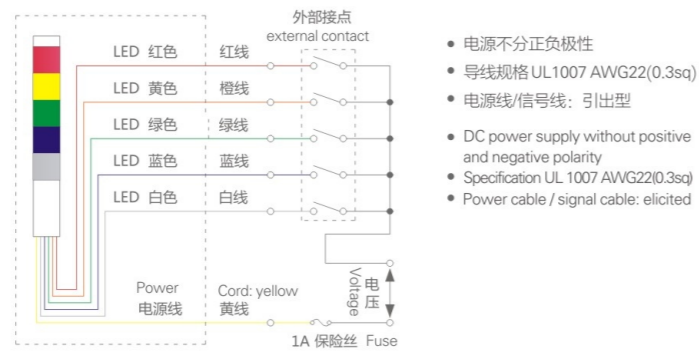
外部接点
external contact

LED 红色 红线
LED 黄色 橙线
LED 绿色 绿线
LED 蓝色 蓝线
LED 白色 白线

Power 电源线
Cord: yellow 黄线

Voltage
电压

1A 保险丝 Fuse

• 电源不分正负极性
• 导线规格 UL1007 AWG22(0.3sq)
• 电源线/信号线：引出型

• DC power supply without positive and negative polarity
• Specification UL 1007 AWG22(0.3sq)
• Power cable / signal cable: elicited